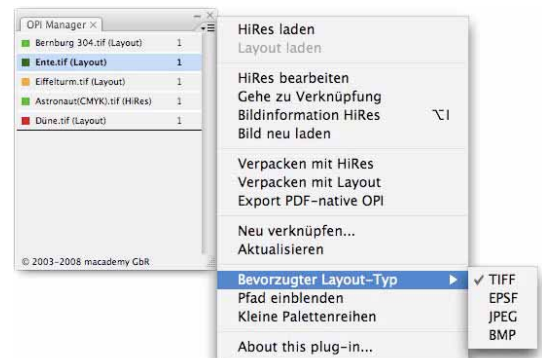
OPI Manager ×

| | |
|---|---|
| Bernburg 304.tif (Layout) | 1 |
| Ente.tif (Layout) | 1 |
| Eiffelturm.tif (Layout) | 1 |
| Astronaut(CMYK).tif (HiRes) | 1 |
| Düne.tif (Layout) | 1 |

© 2003–2008 macademy GbR

HiRes laden
Layout laden

HiRes bearbeiten
Gehe zu Verknüpfung
Bildinformation HiRes ⌥I
Bild neu laden

Verpacken mit HiRes
Verpacken mit Layout
Export PDF-native OPI

Neu verknüpfen...
Aktualisieren

Bevorzugter Layout-Typ
Pfad einblenden
Kleine Palettenreihen

About this plug-in...

✓ TIFF
EPSF
JPEG
BMP